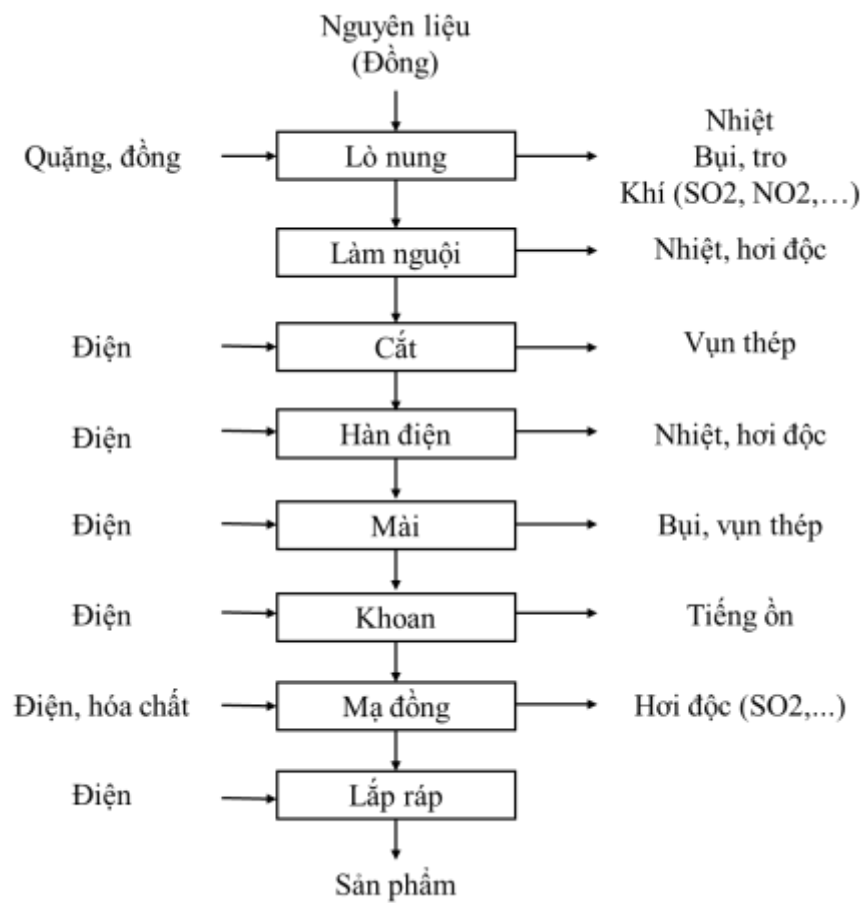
Nguyên liệu
(Đồng)

Quặng, đồng

Lò nung

Nhiệt
Bụi, tro
Khí (SO2, NO2,…)

Làm nguội

Nhiệt, hơi độc

Điện

Cắt

Vụn thép

Điện

Hàn điện

Nhiệt, hơi độc

Điện

Mài

Bụi, vụn thép

Điện

Khoan

Tiếng ồn

Điện, hóa chất

Mạ đồng

Hơi độc (SO2,...)

Điện

Lắp ráp

Sản phẩm